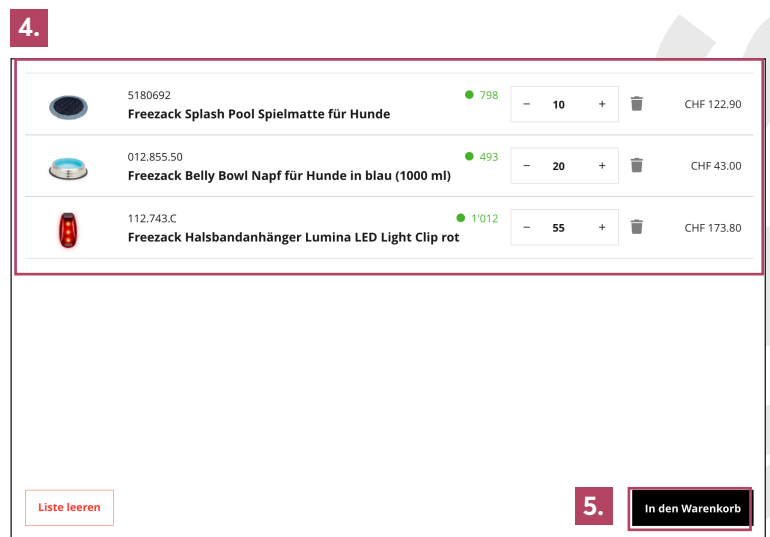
4.

5180692
Freezack Splash Pool Spielmatte für Hunde
798
−
10
+
CHF 122.90

012.855.50
Freezack Belly Bowl Napf für Hunde in blau (1000 ml)
493
−
20
+
CHF 43.00

112.743.C
Freezack Halsbandanhänger Lumina LED Light Clip rot
1'012
−
55
+
CHF 173.80

Liste leeren

5.

In den Warenkorb